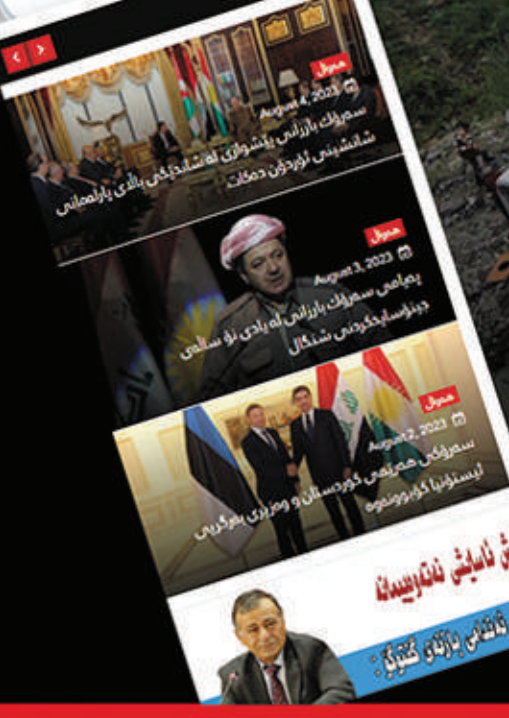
هەواڵ
August 4, 2023
سەرۆک بارزانی پێشوازی لە شاندێکی باڵای پارلەمانی شانشینی ئوردون دەکات

هەواڵ
August 3, 2023
پەیامی سەرۆک بارزانی لە یادی نۆ ساڵەی جینۆسایدکردنی شنگال

هەواڵ
August 2, 2023
سەرۆکی هەرێمی کوردستان و وەزیری بەرگریی ئیستۆنیا کۆدەبنەوە

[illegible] ئاپێتی ئەتڕیستا
ئەنجامی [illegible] کتێبی